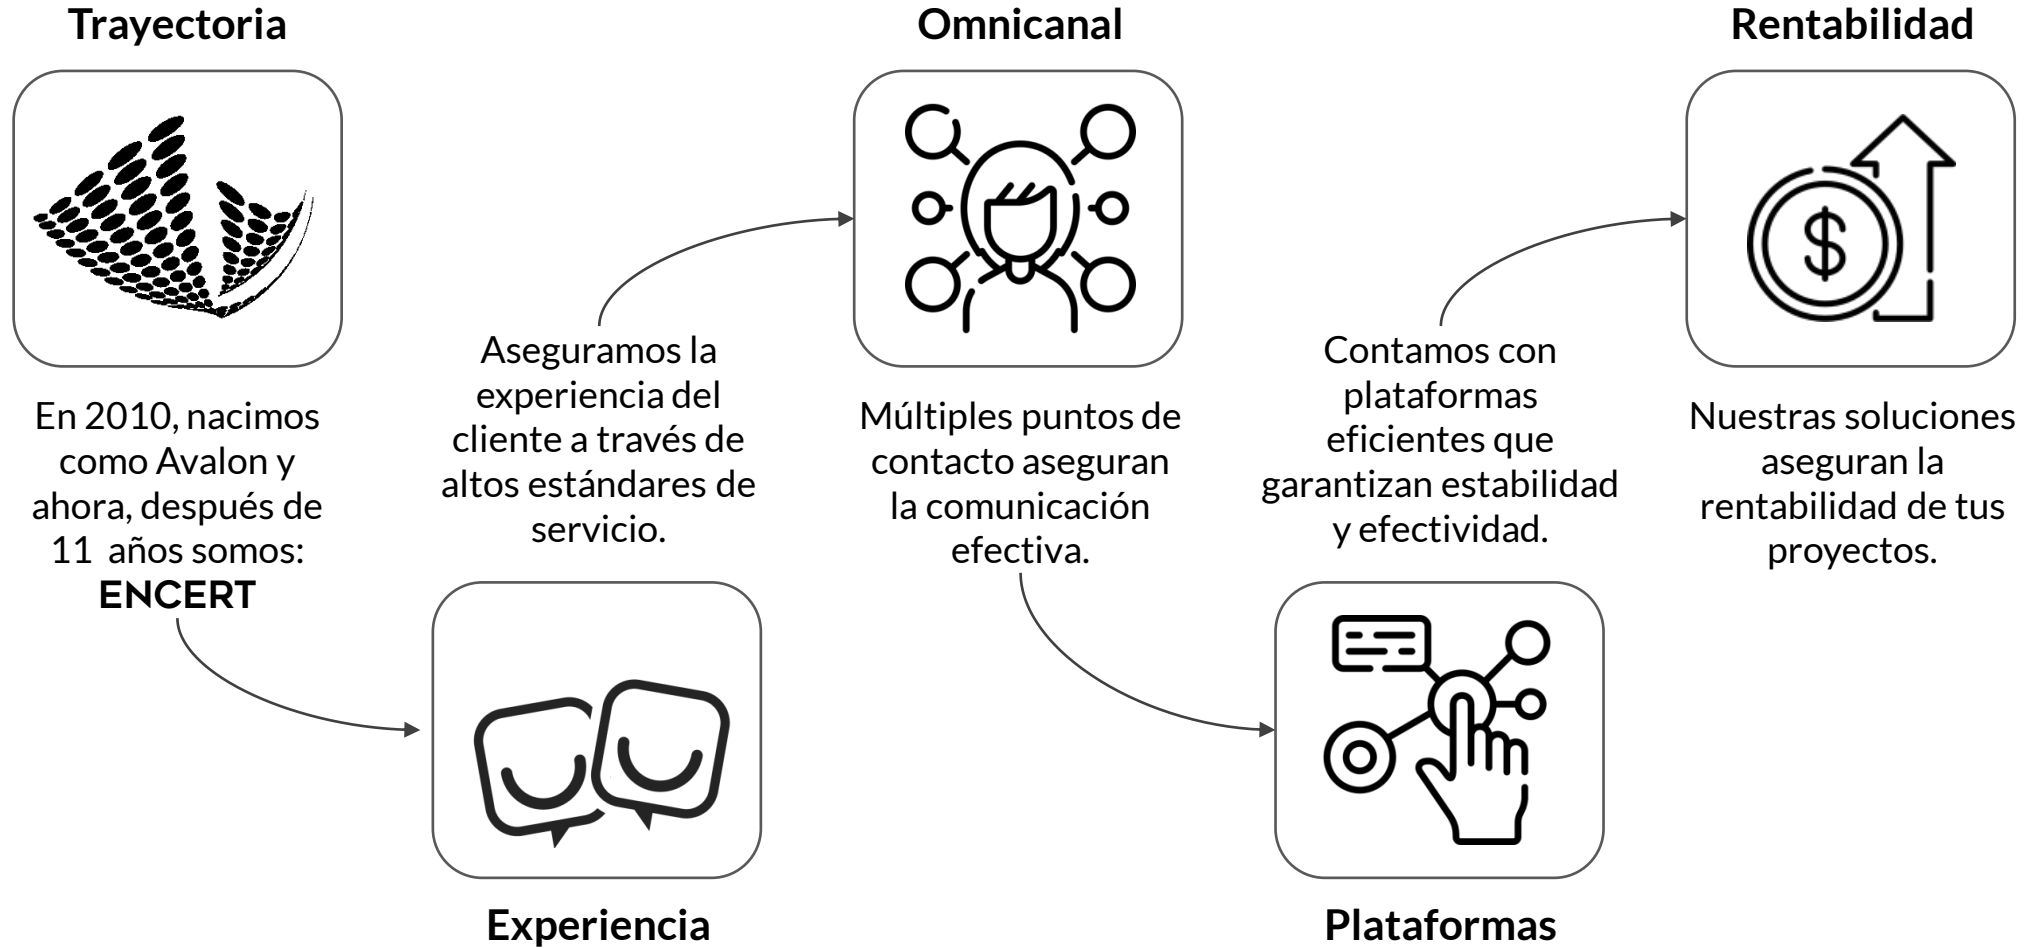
Trayectoria

En 2010, nacimos como Avalon y ahora, después de 11 años somos: ENCERT

Aseguramos la experiencia del cliente a través de altos estándares de servicio.

Experiencia

Omnicanal

Múltiples puntos de contacto aseguran la comunicación efectiva.

Contamos con plataformas eficientes que garantizan estabilidad y efectividad.

Plataformas

Rentabilidad

Nuestras soluciones aseguran la rentabilidad de tus proyectos.